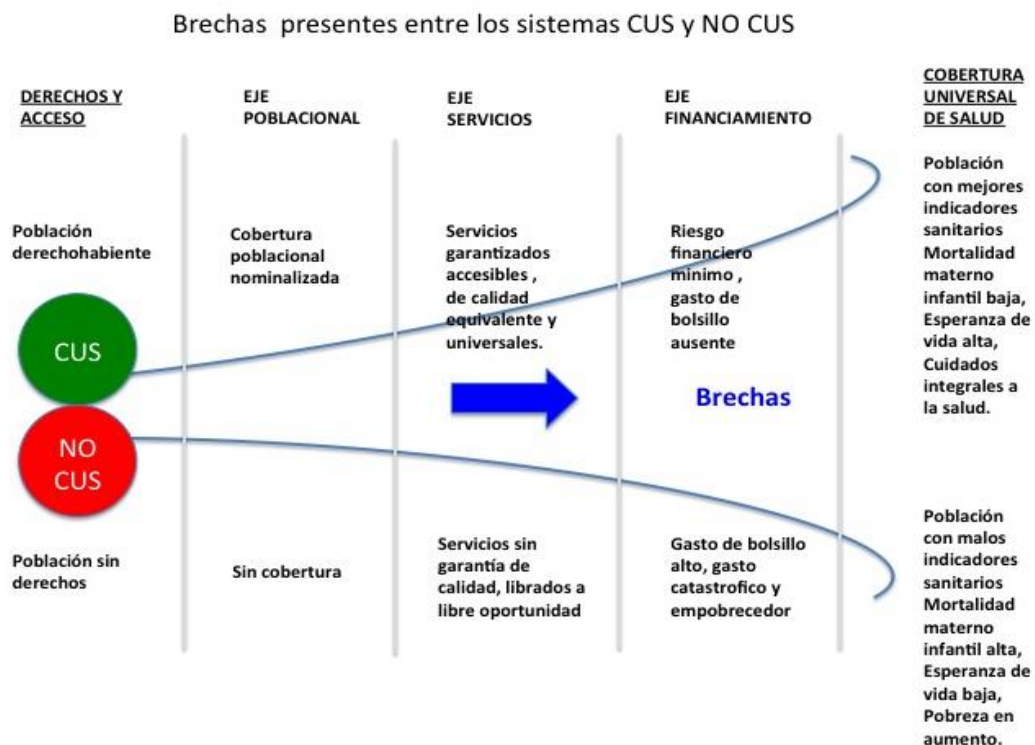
Brechas presentes entre los sistemas CUS y NO CUS

DERECHOS Y ACCESO

EJE POBLACIONAL

EJE SERVICIOS

EJE FINANCIAMIENTO

COBERTURA UNIVERSAL DE SALUD

Población derechohabiente

Cobertura poblacional nominalizada

Servicios garantizados accesibles , de calidad equivalente y universales.

Riesgo financiero mínimo , gasto de bolsillo ausente

Población con mejores indicadores sanitarios Mortalidad materno infantil baja, Esperanza de vida alta, Cuidados integrales a la salud.

CUS

Brechas

NO CUS

Población sin derechos

Sin cobertura

Servicios sin garantía de calidad, librados a libre oportunidad

Gasto de bolsillo alto, gasto catastrofico y empobrecedor

Población con malos indicadores sanitarios Mortalidad materno infantil alta, Esperanza de vida baja, Pobreza en aumento.